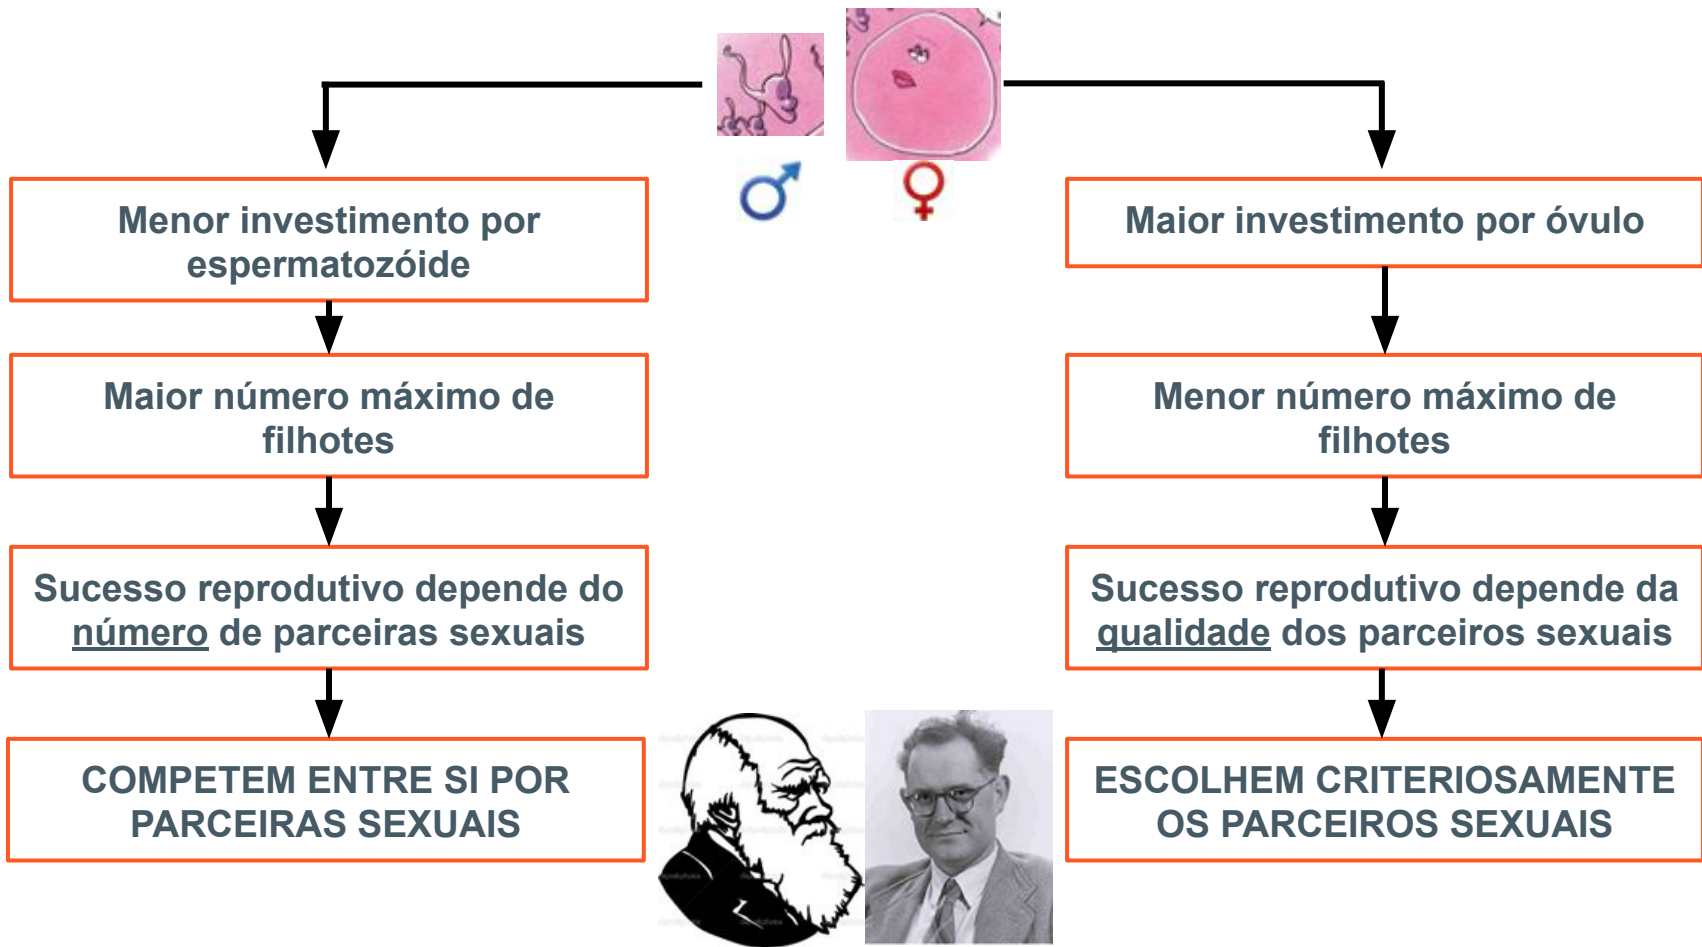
♂ ♀

Menor investimento por espermatozóide

Maior número máximo de filhotes

Sucesso reprodutivo depende do número de parceiras sexuais

COMPETEM ENTRE SI POR PARCEIRAS SEXUAIS

Maior investimento por óvulo

Menor número máximo de filhotes

Sucesso reprodutivo depende da qualidade dos parceiros sexuais

ESCOLHEM CRITERIOSAMENTE OS PARCEIROS SEXUAIS